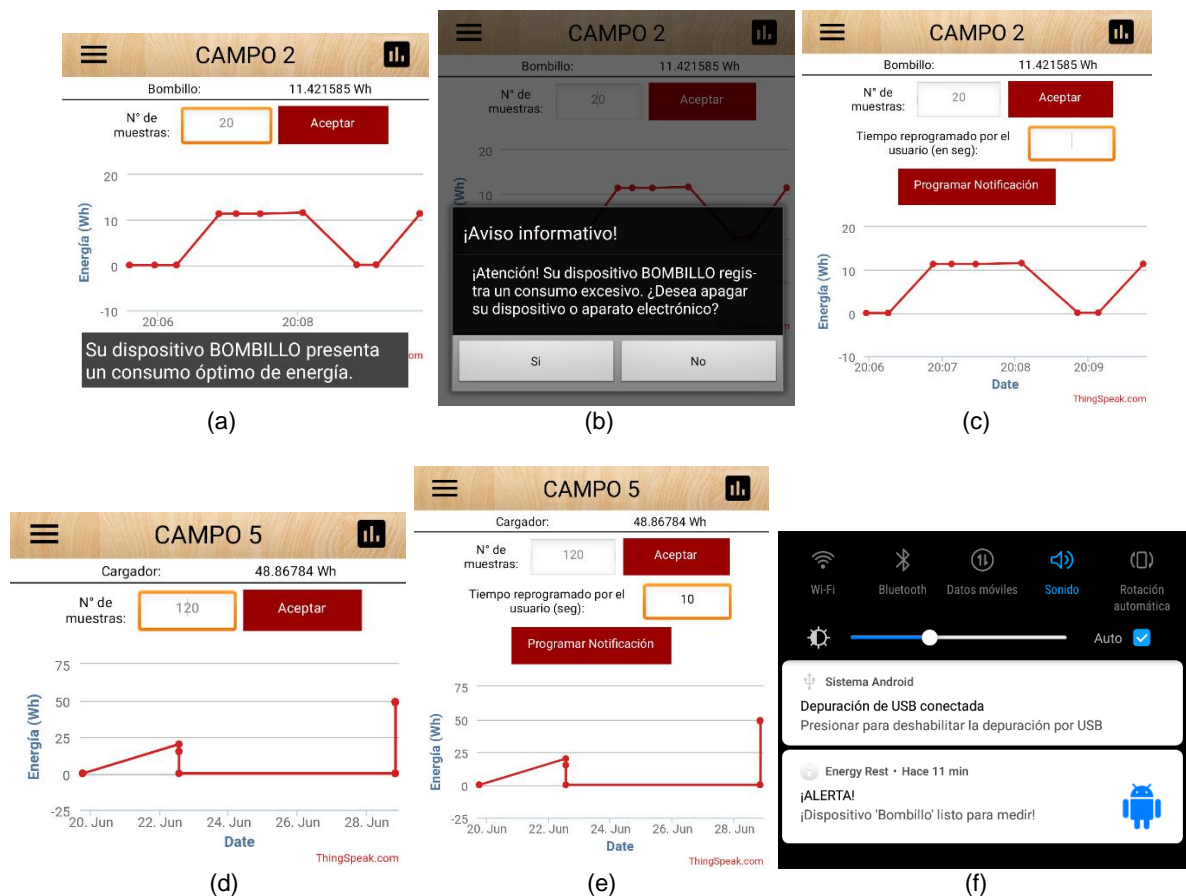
CAMPO 2

Bombillo: 11.421585 Wh

N° de muestras: 20 Aceptar

20
10
0
-10
Energía (Wh)
20:06 20:08

Su dispositivo BOMBILLO presenta un consumo óptimo de energía.

com

(a)

CAMPO 2

Bombillo: 11.421585 Wh

N° de muestras: 20 Aceptar

20
10
(Wh)

¡Aviso informativo!

¡Atención! Su dispositivo BOMBILLO registra un consumo excesivo. ¿Desea apagar su dispositivo o aparato electrónico?

Si No

(b)

CAMPO 2

Bombillo: 11.421585 Wh

N° de muestras: 20 Aceptar

Tiempo reprogramado por el usuario (en seg):

Programar Notificación

20
10
0
-10
Energía (Wh)
20:06 20:07 20:08 20:09
Date
ThingSpeak.com

(c)

CAMPO 5

Cargador: 48.86784 Wh

N° de muestras: 120 Aceptar

75
50
25
0
-25
Energía (Wh)
20. Jun 22. Jun 24. Jun 26. Jun 28. Jun
Date
ThingSpeak.com

(d)

CAMPO 5

Cargador: 48.86784 Wh

N° de muestras: 120 Aceptar

Tiempo reprogramado por el usuario (seg): 10

Programar Notificación

75
50
25
0
-25
Energía (Wh)
20. Jun 22. Jun 24. Jun 26. Jun 28. Jun
Date
ThingSpeak.com

(e)

Wi-Fi Bluetooth Datos móviles Sonido Rotación automática

Auto

Sistema Android
Depuración de USB conectada
Presionar para deshabilitar la depuración por USB

Energy Rest • Hace 11 min
¡ALERTA!
¡Dispositivo 'Bombillo' listo para medir!

(f)